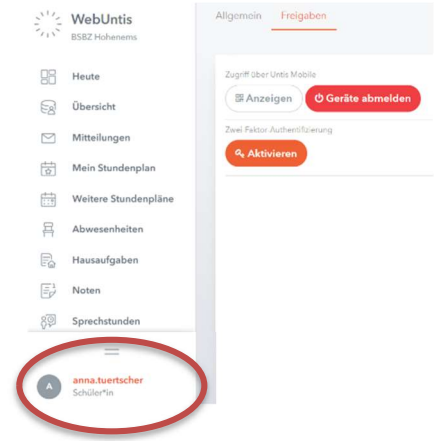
WebUntis
BSBZ Hohenems

Heute
Übersicht
Mitteilungen
Mein Stundenplan
Weitere Stundenpläne
Abwesenheiten
Hausaufgaben
Noten
Sprechstunden

A
anna.tuertscher
Schüler*in

Allgemein Freigaben

Zugriff über Untis Mobile
Anzeigen
Geräte abmelden

Zwei-Faktor Authentifizierung
Aktivieren